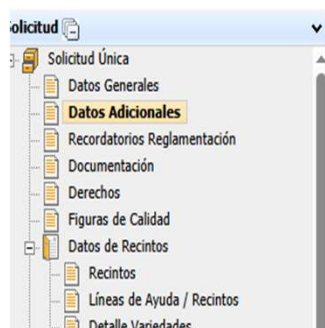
olicitud

Solicitud Única
Datos Generales
Datos Adicionales
Recordatorios Reglamentación
Documentación
Derechos
Figuras de Calidad
Datos de Recintos
Recintos
Líneas de Ayuda / Recintos
Detalle Variedades